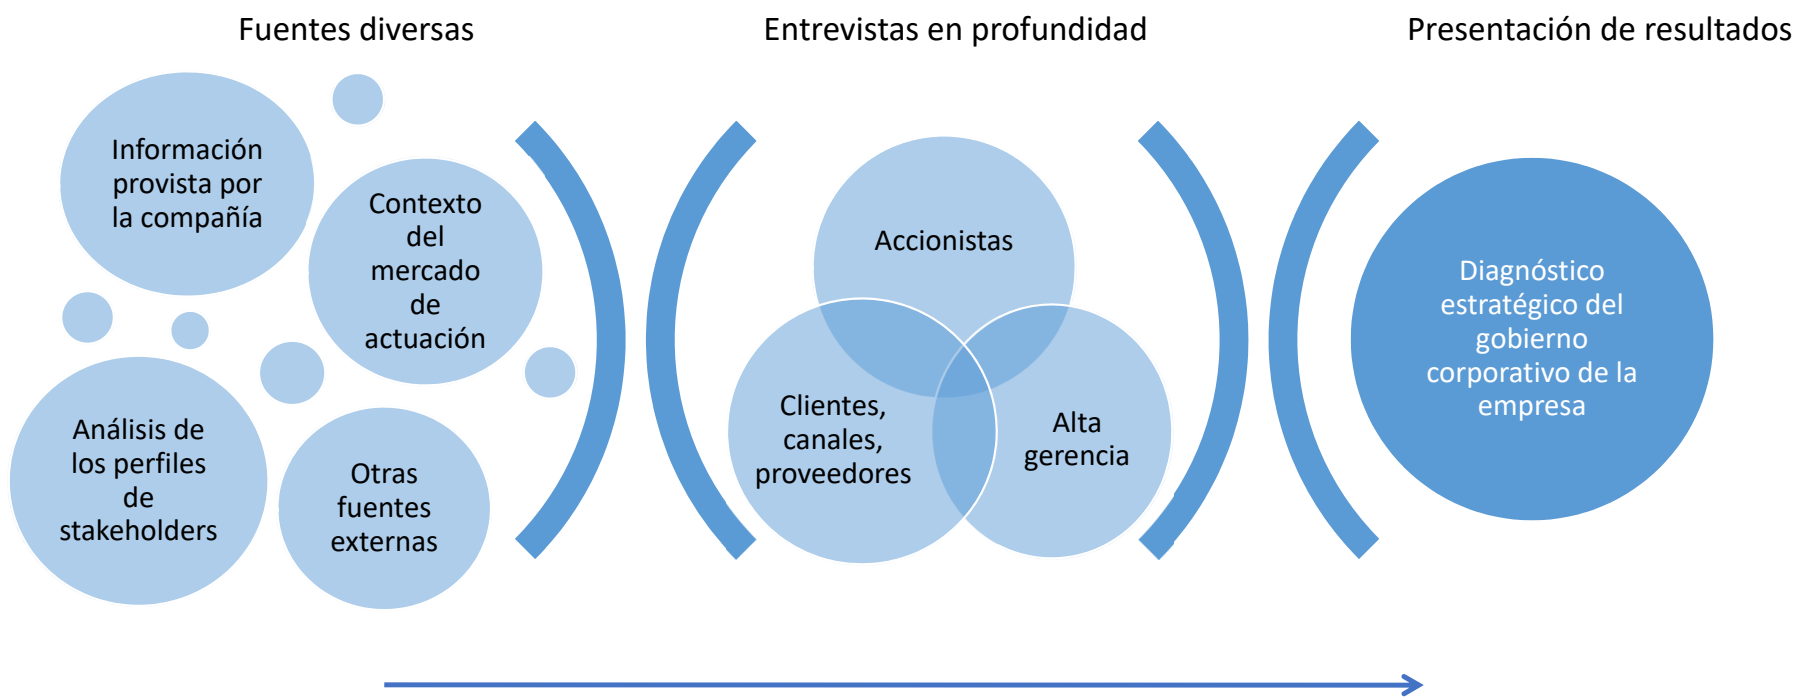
Fuentes diversas

Entrevistas en profundidad

Presentación de resultados

Información provista por la compañía

Contexto del mercado de actuación

Análisis de los perfiles de stakeholders

Otras fuentes externas

Accionistas

Clientes, canales, proveedores

Alta gerencia

Diagnóstico estratégico del gobierno corporativo de la empresa